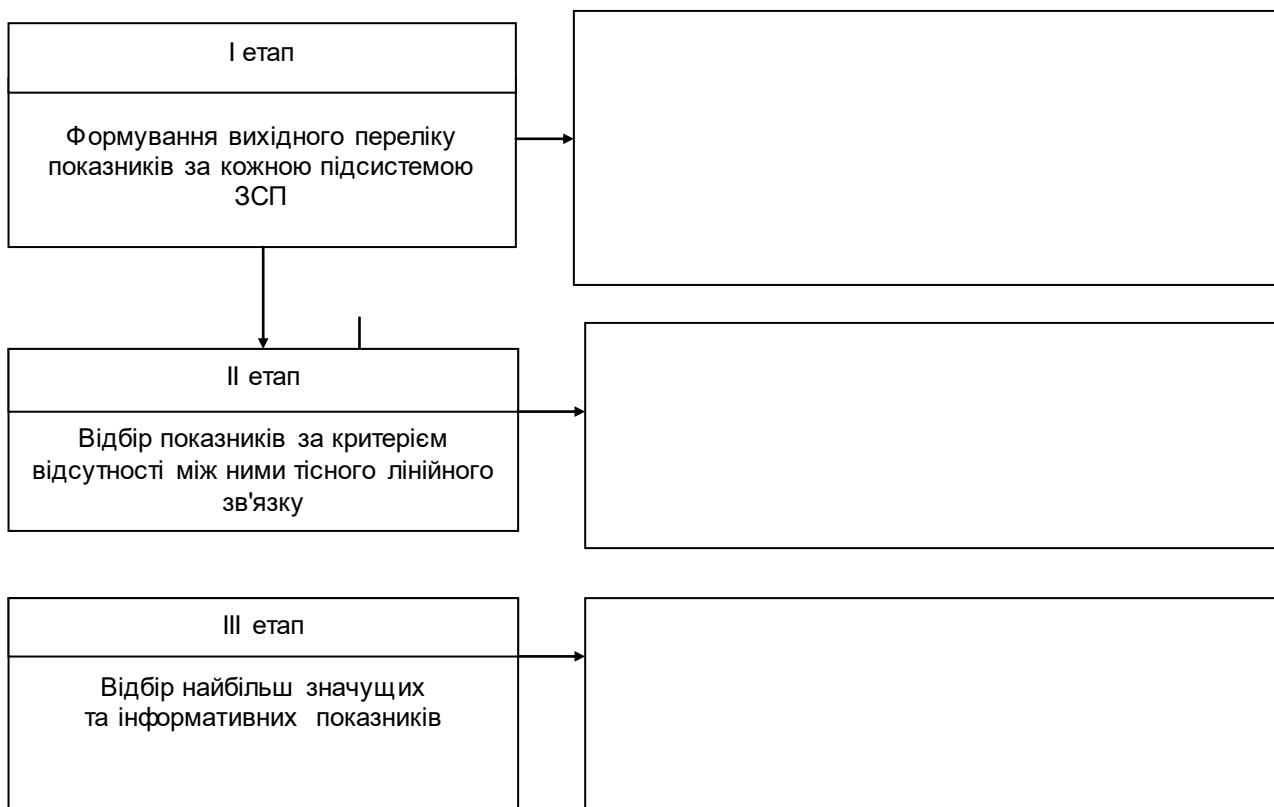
I етап

Формування вихідного переліку показників за кожною підсистемою ЗСП

II етап

Відбір показників за критерієм відсутності між ними тісного лінійного зв'язку

III етап

Відбір найбільш значущих та інформативних показників